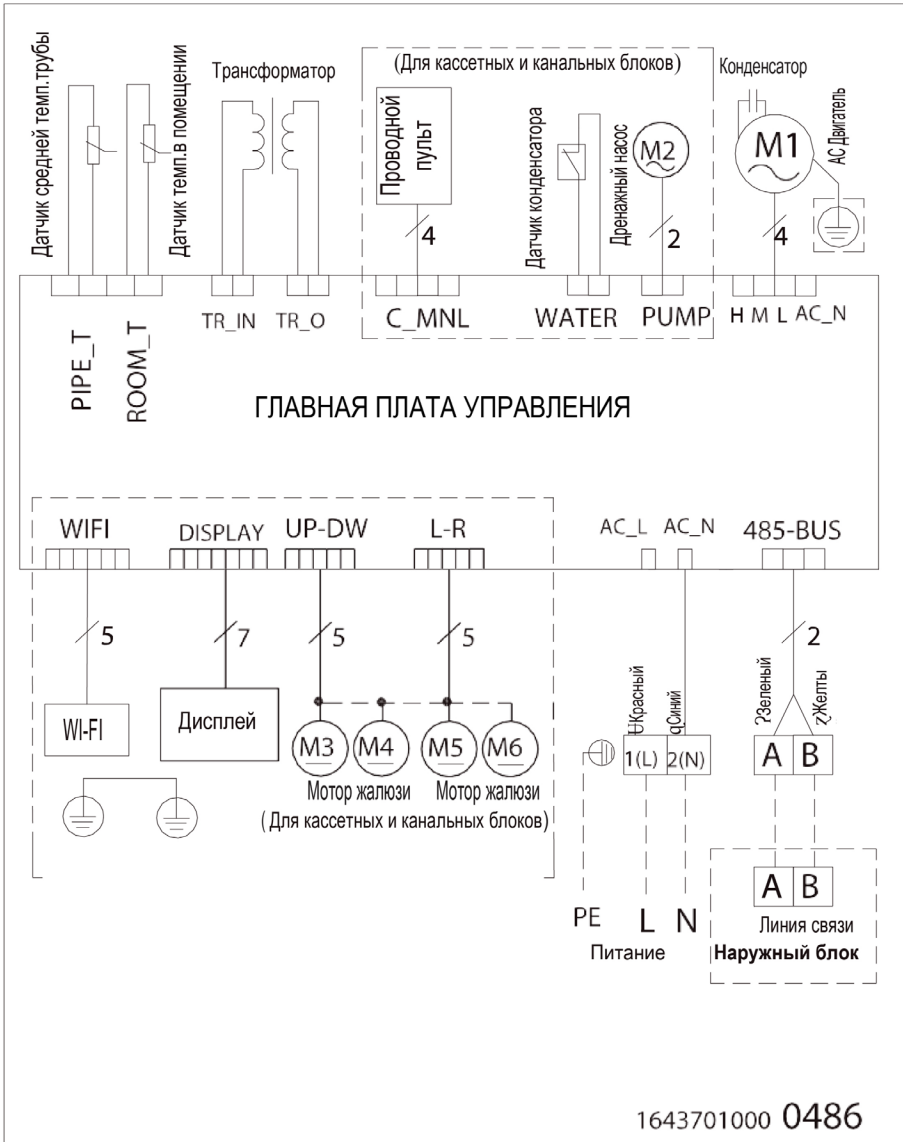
Датчик средней темп.трубы
Датчик темп.в помещении
Трансформатор
(Для кассетных и канальных блоков)
Проводной пульт
4
Датчик конденсатора
Дренажный насос
M2
2
Конденсатор
M1
AC Двигатель
4
PIPE_T
ROOM_T
TR_IN
TR_O
C_MNL
WATER
PUMP
H M L AC_N

ГЛАВНАЯ ПЛАТА УПРАВЛЕНИЯ

WIFI
DISPLAY
UP-DW
L-R
AC_L
AC_N
485-BUS
5
7
5
5
2
WI-FI
Дисплей
M3
M4
M5
M6
Мотор жалюзи
Мотор жалюзи
(Для кассетных и канальных блоков)
Красный
Синий
1(L)
2(N)
Зеленый
Желты
A
B
A
B
PE
L
N
Питание
Линия связи
Наружный блок

1643701000 0486